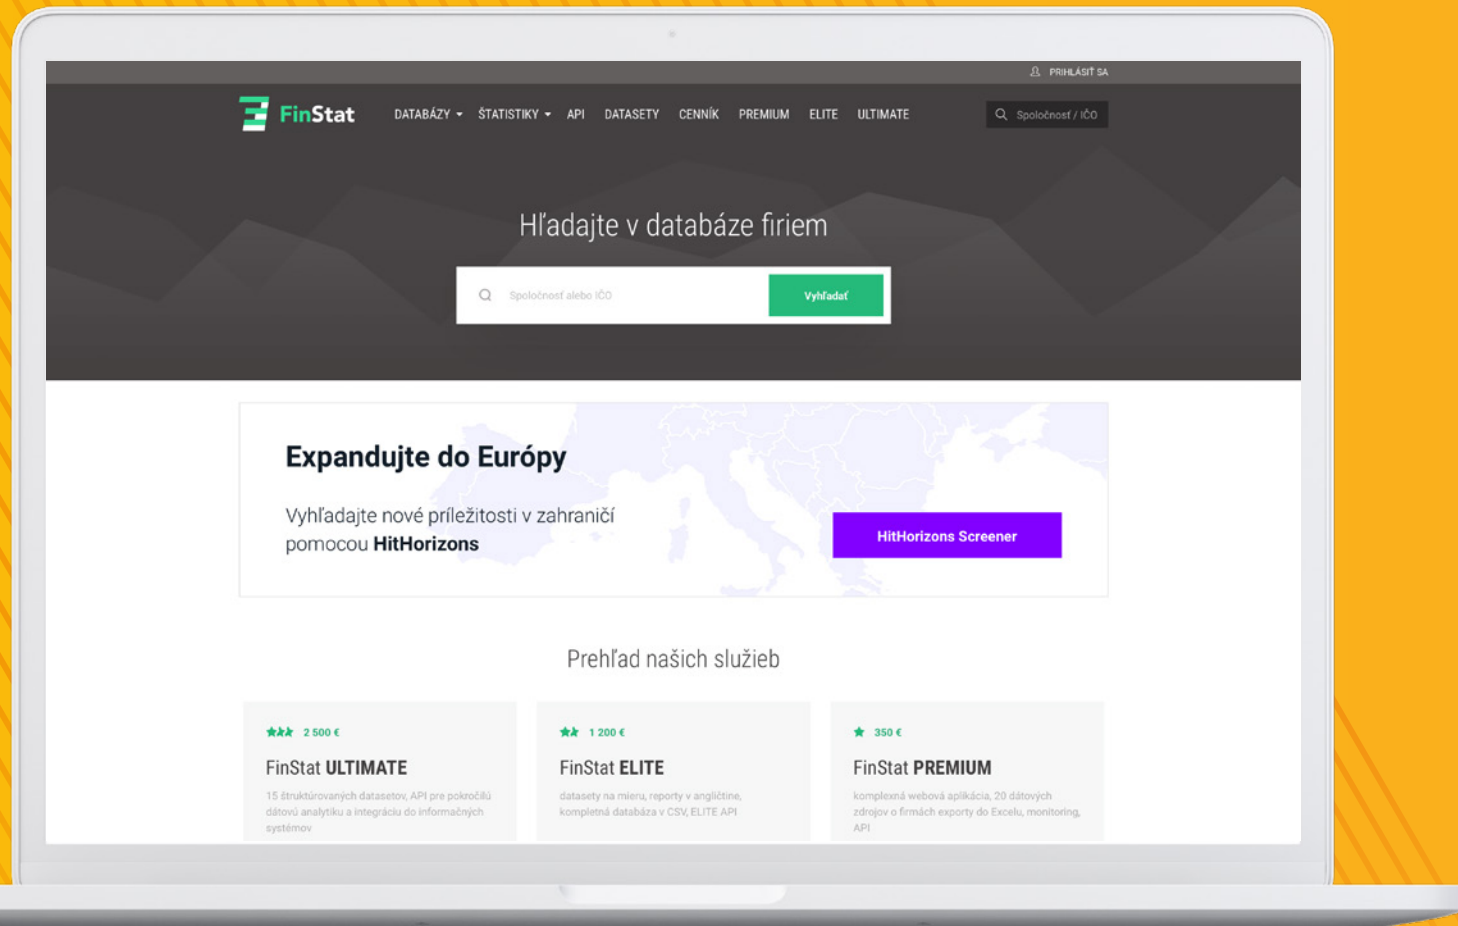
PRIHLÁSIŤ SA

FinStat

DATABÁZY ŠTATISTIKY API DATASETY CENNÍK PREMIUM ELITE ULTIMATE

Spoločnosť / IČO

Hľadajte v databáze firiem

Spoločnosť alebo IČO

Vyhľadať

Expandujte do Európy

Vyhľadajte nové príležitosti v zahraničí pomocou HitHorizons

HitHorizons Screener

Prehľad našich služieb

2 500 €

FinStat ULTIMATE

15 štruktúrovaných datasetov, API pre pokročilú dátovú analytiku a integráciu do informačných systémov

1 200 €

FinStat ELITE

datasety na mieru, reporty v angličtine, kompletná databáza v CSV, ELITE API

350 €

FinStat PREMIUM

komplexná webová aplikácia, 20 dátových zdrojov o firmách exporty do Excelu, monitoring, API